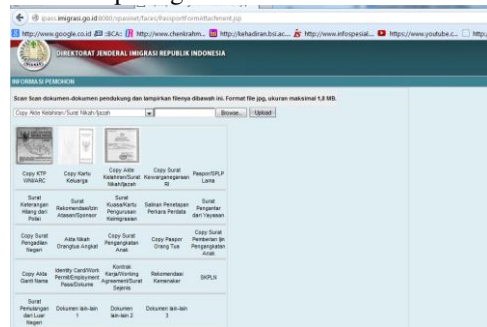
ipass.imigrasi.go.id:8080/ipassnet/faces/PaspordFormAttachment.jsp

http://www.google.co.id BCA http://www.chenkrahm... http://kehadiran.bsi.ac... http://www.infospesial... https://www.youtube.c... http:

DIREKTORAT JENDERAL IMIGRASI REPUBLIK INDONESIA

INFORMASI PEMOHON

Silan Scan dokumen-dokumen pendukung dan lampirkan filenya dibawah ini. Format file jpg, ukuran maksimal 1,0 MB.

Copy Akte Kelahiran/Surat Nikah/Ijazah | Browse... | Upload

| Copy KTP WNI/ARC | Copy Kartu Keluarga | Copy Akte Kelahiran/Surat Nikah/Ijazah | Copy Surat Kewarganegaraan RI | Paspor/SPLP Lama |
|---|---|---|---|---|
| Surat Keterangan Hilang dari Polisi | Surat Rekomendasi/ton Atasan/Sponsor | Surat Kuasa/Kartu Pengurusan Keimigrasian | Salinan Penetapan Perkara Perdata | Surat Pengantar dari Yayasan |
| Copy Surat Pengadilan Negeri | Akta Nikah Orangtua Angkat | Copy Surat Pengangkatan Anak | Copy Paspor Orang Tua | Copy Surat Pemberian Ijin Pengangkatan Anak |
| Copy Akta Ganti Nama | Identity Card/Work Permit/Employment Pass/Dokume | Kontrak Kerja/Working Agreement/Surat Sejenis | Rekomendasi Kemenaker | SKPLN |
| Surat Pemulangan dari Luar Negeri | Dokumen lain-lain 1 | Dokumen lain-lain 2 | Dokumen lain-lain 3 | |